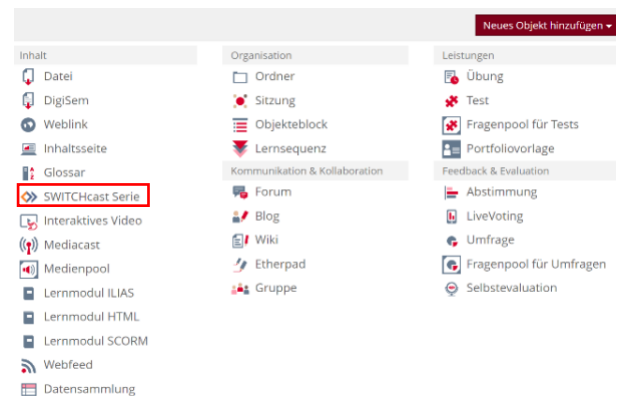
Neues Objekt hinzufügen ▾

Inhalt
Datei
DigiSem
Weblink
Inhaltsseite
Glossar
SWITCHcast Serie
Interaktives Video
Mediacast
Medienpool
Lernmodul ILIAS
Lernmodul HTML
Lernmodul SCORM
Webfeed
Datensammlung

Organisation
Ordner
Sitzung
Objekteblock
Lernsequenz
Kommunikation & Kollaboration
Forum
Blog
Wiki
Etherpad
Gruppe

Leistungen
Übung
Test
Fragenpool für Tests
Portfoliovorlage
Feedback & Evaluation
Abstimmung
LiveVoting
Umfrage
Fragenpool für Umfragen
Selbstevaluation